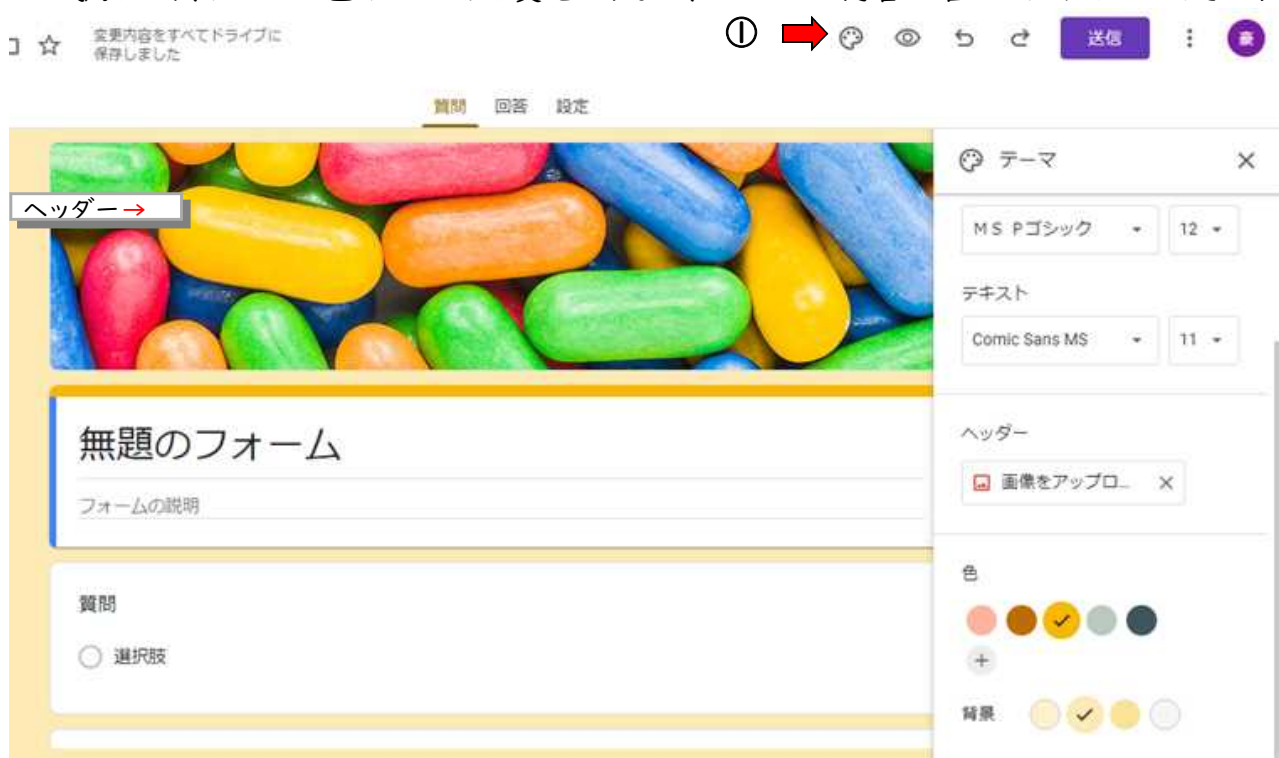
変更内容をすべてドライブに保存しました

①

送信

質問 回答 設定

ヘッダー→

テーマ

ＭＳ Ｐゴシック 12

テキスト

Comic Sans MS 11

ヘッダー

画像をアップロ...

色

背景

無題のフォーム

フォームの説明

質問

選択肢